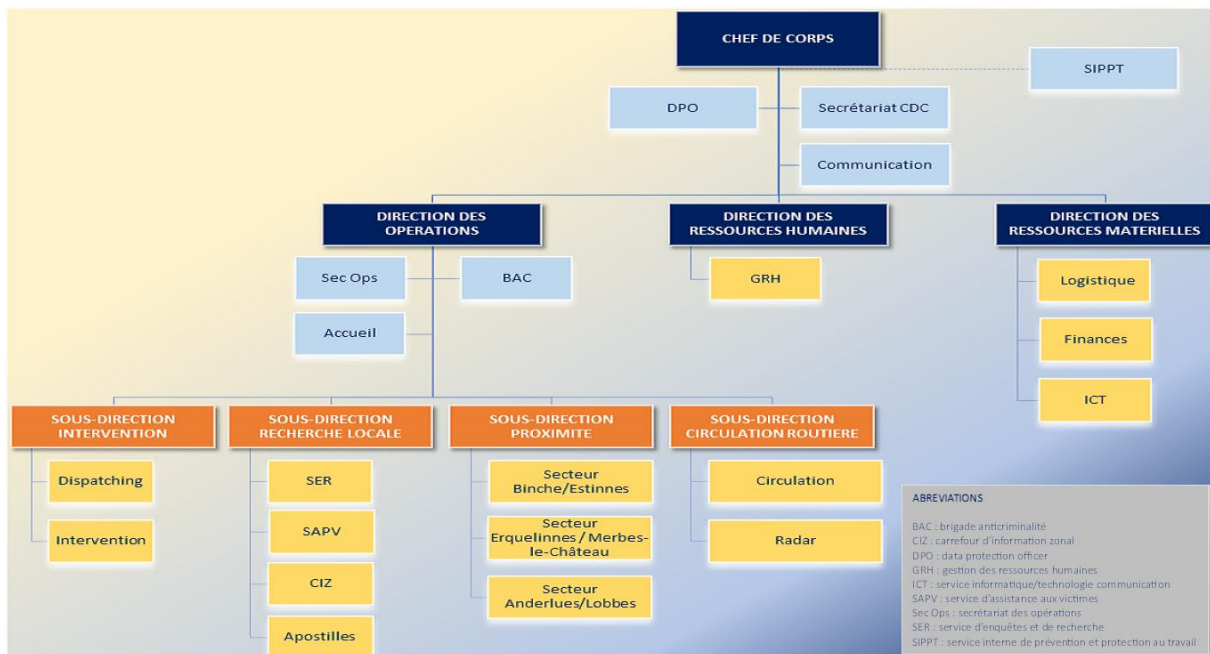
CHEF DE CORPS

SIPPT

DPO

Secrétariat CDC

Communication

DIRECTION DES OPERATIONS

DIRECTION DES RESSOURCES HUMAINES

DIRECTION DES RESSOURCES MATERIELLES

Sec Ops

BAC

Accueil

GRH

Logistique

Finances

ICT

SOUS-DIRECTION INTERVENTION

SOUS-DIRECTION RECHERCHE LOCALE

SOUS-DIRECTION PROXIMITE

SOUS-DIRECTION CIRCULATION ROUTIERE

Dispatching

Intervention

SER

SAPV

CIZ

Apostilles

Secteur Binche/Estinnes

Secteur Erquelinnes / Merbes-le-Château

Secteur Anderlues/Lobbes

Circulation

Radar

ABREVIATIONS

BAC : brigade anticriminalité
CIZ : carrefour d'information zonal
DPO : data protection officer
GRH : gestion des ressources humaines
ICT : service informatique/technologie communication
SAPV : service d'assistance aux victimes
Sec Ops : secrétariat des opérations
SER : service d'enquêtes et de recherche
SIPPT : service interne de prévention et protection au travail